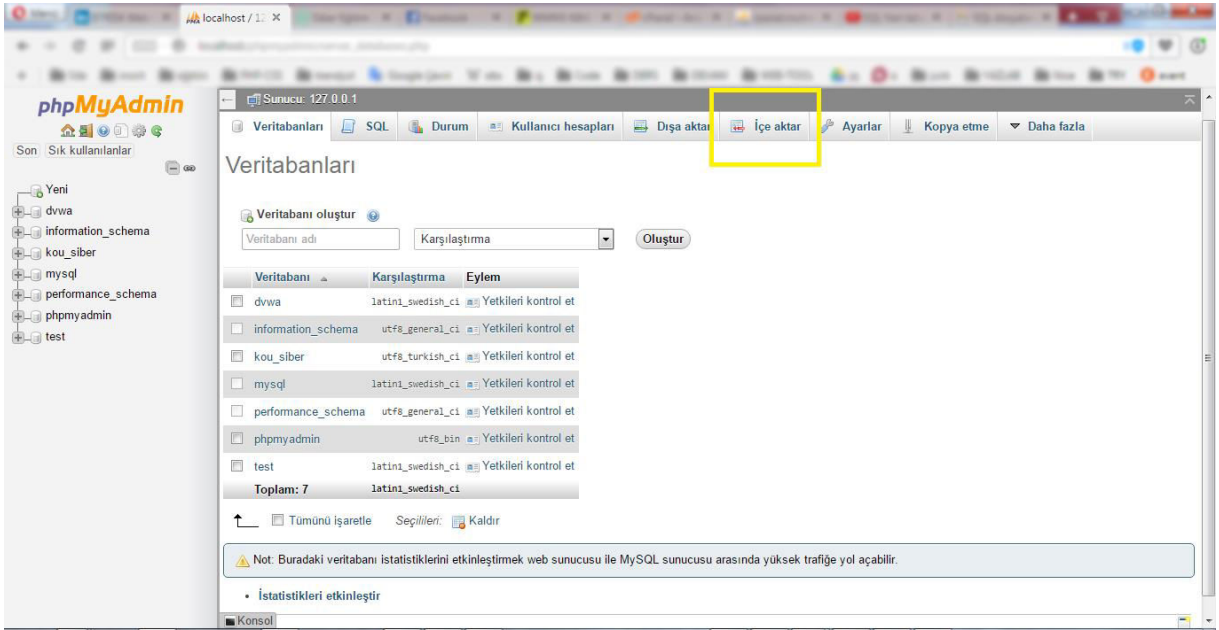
localhost / 1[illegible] ×

phpMyAdmin

Son Sık kullanılanlar

Yeni
dvwa
information_schema
kou_siber
mysql
performance_schema
phpmyadmin
test

Sunucu: 127.0.0.1

Veritabanları SQL Durum Kullanıcı hesapları Dışa aktar İçe aktar Ayarlar Kopya etme Daha fazla

Veritabanları

Veritabanı oluştur

Veritabanı adı | Karşılaştırma | Oluştur

| Veritabanı | Karşılaştırma | Eylem |
|---|---|---|
| dvwa | latin1_swedish_ci | Yetkileri kontrol et |
| information_schema | utf8_general_ci | Yetkileri kontrol et |
| kou_siber | utf8_turkish_ci | Yetkileri kontrol et |
| mysql | latin1_swedish_ci | Yetkileri kontrol et |
| performance_schema | utf8_general_ci | Yetkileri kontrol et |
| phpmyadmin | utf8_bin | Yetkileri kontrol et |
| test | latin1_swedish_ci | Yetkileri kontrol et |
| Toplam: 7 | latin1_swedish_ci | |

Tümünü işaretle Seçilileri: Kaldır

Not: Buradaki veritabanı istatistiklerini etkinleştirmek web sunucusu ile MySQL sunucusu arasında yüksek trafiğe yol açabilir.

• İstatistikleri etkinleştir

Konsol